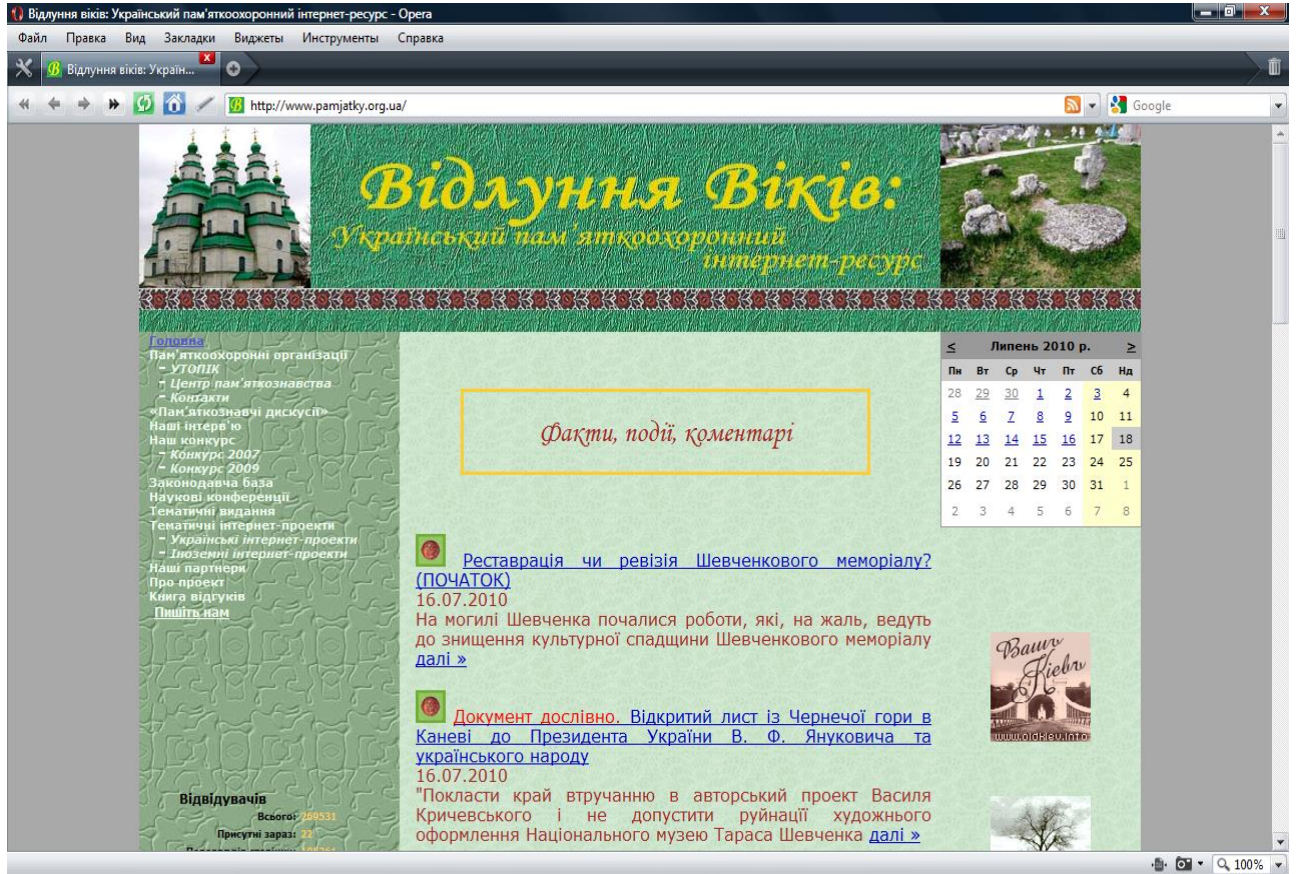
Відлуння віків: Український пам'яткоохоронний інтернет-ресурс - Opera

Файл Правка Вид Закладки Виджеты Инструменты Справка

Відлуння віків: Украї...

http://www.pamjatky.org.ua/

Google

Відлуння Віків:
Український пам'яткоохоронний інтернет-ресурс

Головна
Пам'яткоохоронні організації
- УТОПІК
- Центр пам'яткознавства
- Контакти
«Пам'яткознавчі дискусії»
Наші інтерв'ю
Наш конкурс
- Конкурс 2007
- Конкурс 2009
Законодавча база
Наукові конференції
Тематичні видання
Тематичні інтернет-проекти
- Українські інтернет-проекти
- Іноземні інтернет-проекти
Наші партнери
Про проект
Книга відгуків
Пишіть нам

Відвідувачів
Всього: 259531
Присутні зараз: 22
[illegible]

Факти, події, коментарі

Реставрація чи ревізія Шевченкового меморіалу? (ПОЧАТОК)
16.07.2010
На могилі Шевченка почалися роботи, які, на жаль, ведуть до знищення культурної спадщини Шевченкового меморіалу далі »

Документ дослівно. Відкритий лист із Чернечої гори в Каневі до Президента України В. Ф. Януковича та українського народу
16.07.2010
"Покласти край втручанню в авторський проект Василя Кричевського і не допустити руйнації художнього оформлення Національного музею Тараса Шевченка далі »

| ≤ | Липень 2010 р. | | | | | ≥ |
|---|---|---|---|---|---|---|
| Пн | Вт | Ср | Чт | Пт | Сб | Нд |
| 28 | 29 | 30 | 1 | 2 | 3 | 4 |
| 5 | 6 | 7 | 8 | 9 | 10 | 11 |
| 12 | 13 | 14 | 15 | 16 | 17 | 18 |
| 19 | 20 | 21 | 22 | 23 | 24 | 25 |
| 26 | 27 | 28 | 29 | 30 | 31 | 1 |
| 2 | 3 | 4 | 5 | 6 | 7 | 8 |

Ваш Київ
www.oldkiev.info

100%